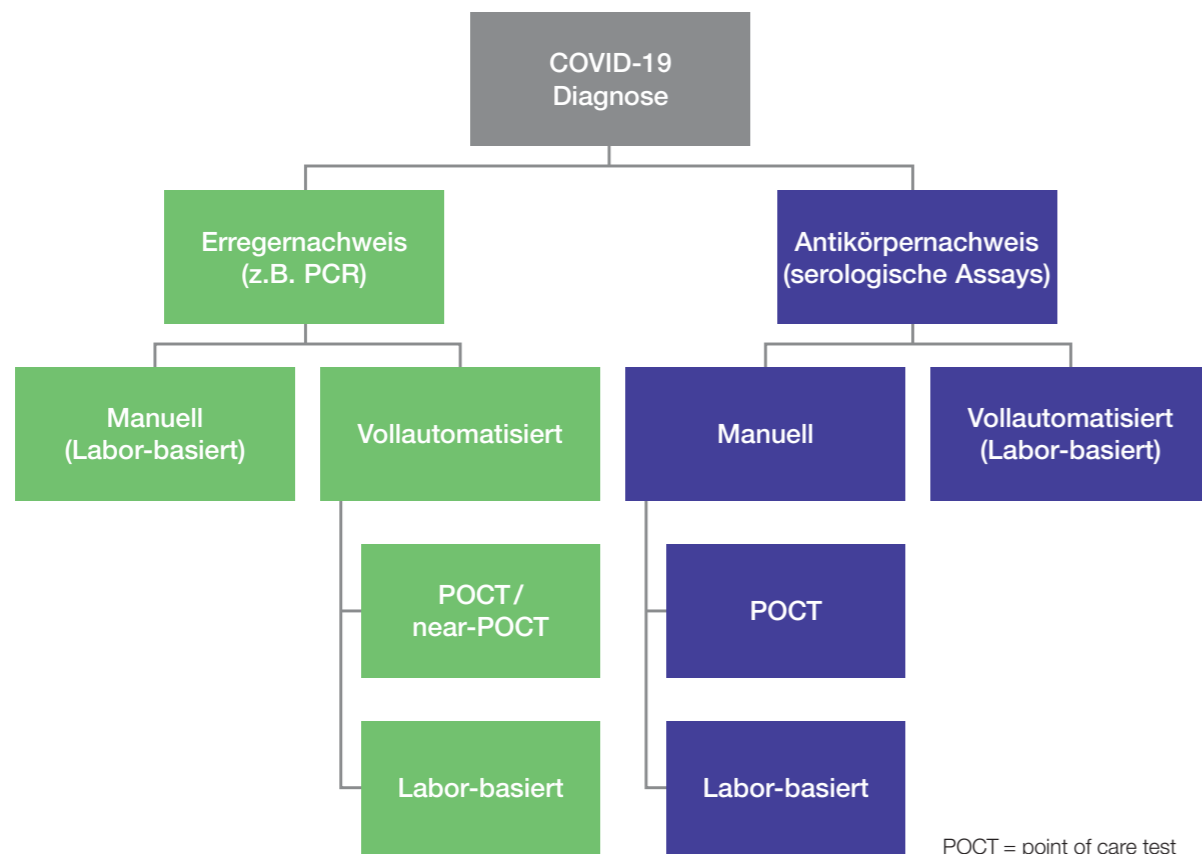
COVID-19 Diagnose

Erregernachweis (z.B. PCR)

Antikörpernachweis (serologische Assays)

Manuell (Labor-basiert)

Vollautomatisiert

Manuell

Vollautomatisiert (Labor-basiert)

POCT / near-POCT

Labor-basiert

POCT

Labor-basiert

POCT = point of care test